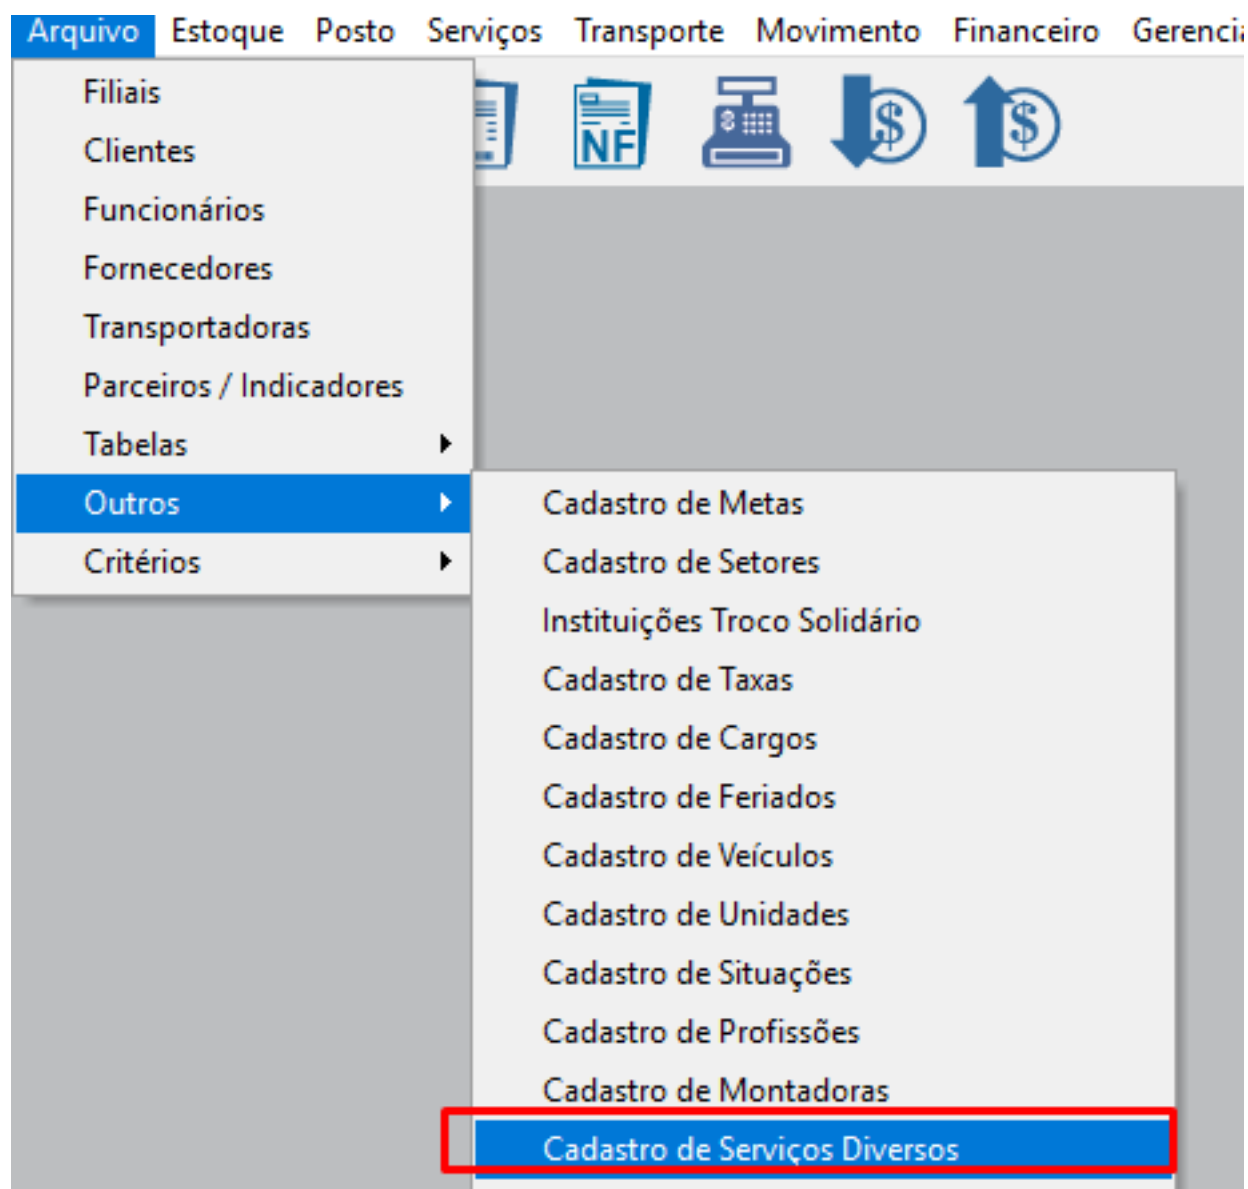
Arquivo Estoque Posto Serviços Transporte Movimento Financeiro Gerenci

NF $ $

Filiais
Clientes
Funcionários
Fornecedores
Transportadoras
Parceiros / Indicadores
Tabelas
Outros
Critérios

Cadastro de Metas
Cadastro de Setores
Instituições Troco Solidário
Cadastro de Taxas
Cadastro de Cargos
Cadastro de Feriados
Cadastro de Veículos
Cadastro de Unidades
Cadastro de Situações
Cadastro de Profissões
Cadastro de Montadoras
Cadastro de Serviços Diversos